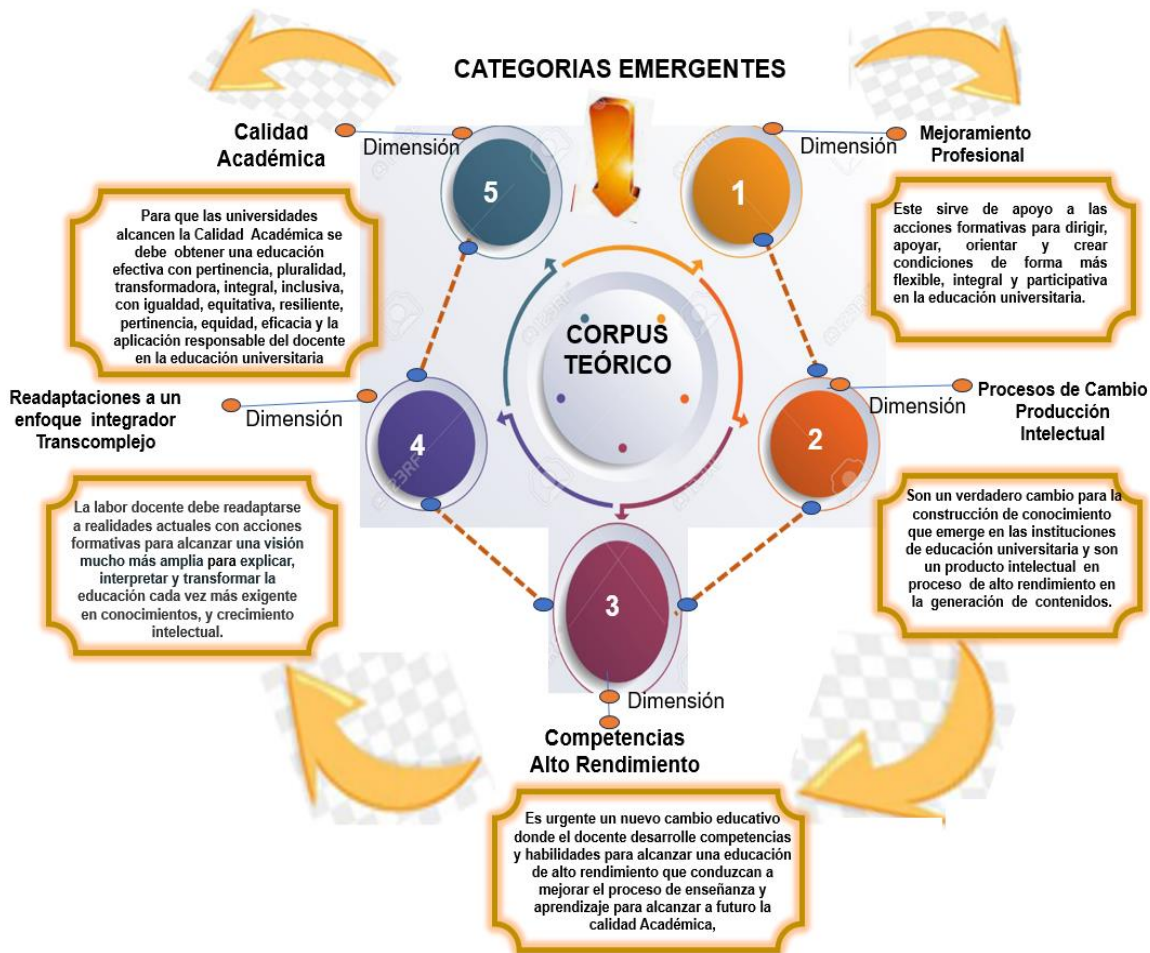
CATEGORIAS EMERGENTES

Calidad Académica

Dimensión

5

Para que las universidades alcancen la Calidad Académica se debe obtener una educación efectiva con pertinencia, pluralidad, transformadora, integral, inclusiva, con igualdad, equitativa, resiliente, pertinencia, equidad, eficacia y la aplicación responsable del docente en la educación universitaria

Dimensión

1

Mejoramiento Profesional

Este sirve de apoyo a las acciones formativas para dirigir, apoyar, orientar y crear condiciones de forma más flexible, integral y participativa en la educación universitaria.

CORPUS TEÓRICO

Readaptaciones a un enfoque integrador Transcomplejo

Dimensión

4

La labor docente debe readaptarse a realidades actuales con acciones formativas para alcanzar una visión mucho más amplia para explicar, interpretar y transformar la educación cada vez más exigente en conocimientos, y crecimiento intelectual.

Dimensión

2

Procesos de Cambio Producción Intelectual

Son un verdadero cambio para la construcción de conocimiento que emerge en las instituciones de educación universitaria y son un producto intelectual en proceso de alto rendimiento en la generación de contenidos.

3

Dimensión

Competencias Alto Rendimiento

Es urgente un nuevo cambio educativo donde el docente desarrolle competencias y habilidades para alcanzar una educación de alto rendimiento que conduzcan a mejorar el proceso de enseñanza y aprendizaje para alcanzar a futuro la calidad Académica,